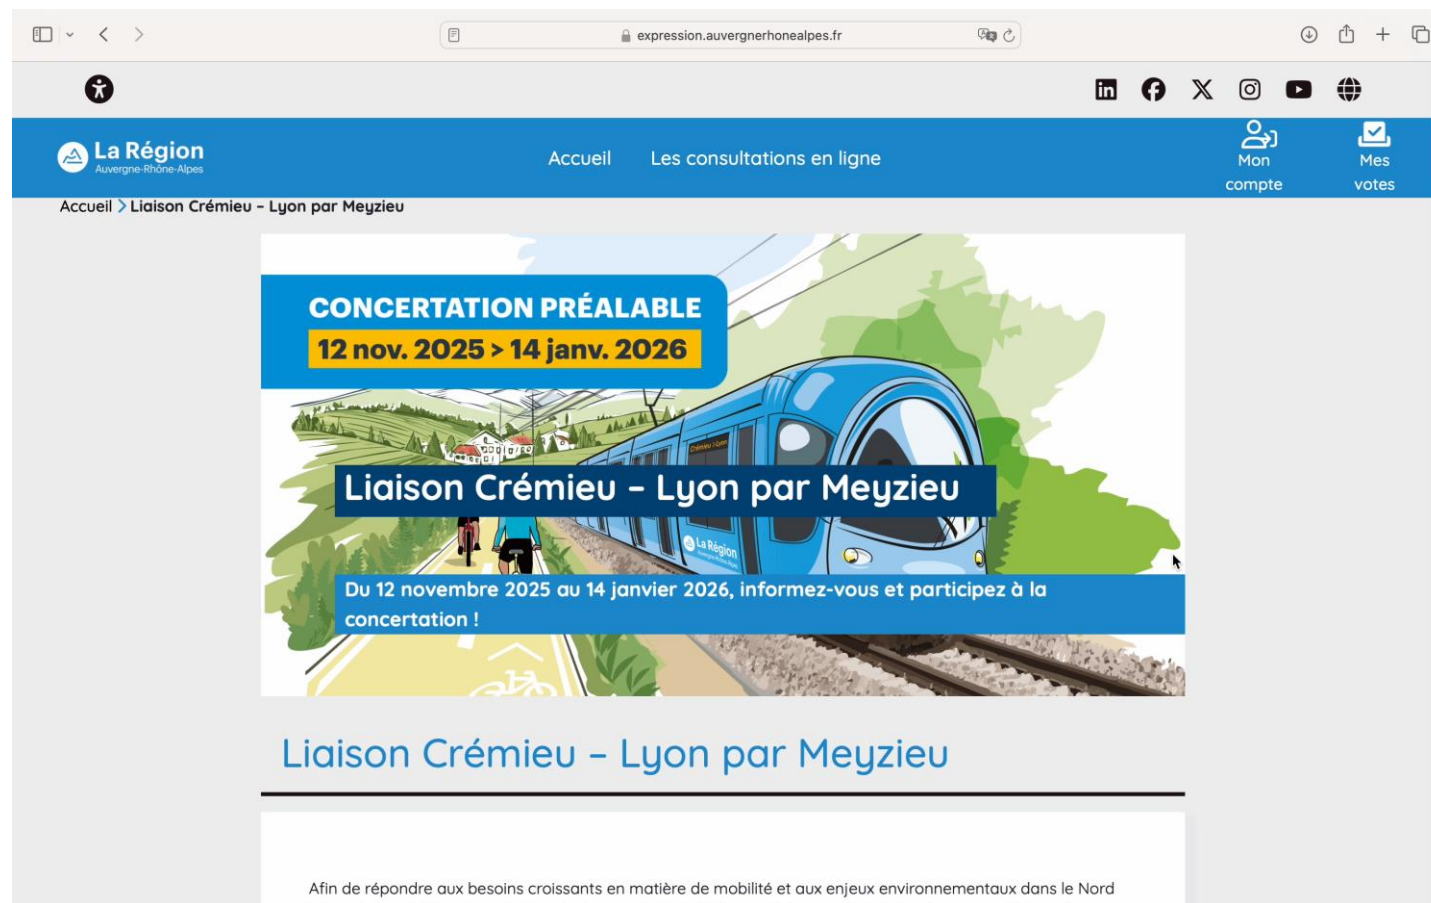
expression.auvergnerhonealpes.fr

La Région
Auvergne-Rhône-Alpes

Accueil Les consultations en ligne

Mon compte

Mes votes

Accueil > Liaison Crémieu – Lyon par Meyzieu

CONCERTATION PRÉALABLE
12 nov. 2025 > 14 janv. 2026

Crémieu > Lyon

Liaison Crémieu – Lyon par Meyzieu

La Région

Du 12 novembre 2025 au 14 janvier 2026, informez-vous et participez à la concertation !

Liaison Crémieu – Lyon par Meyzieu

Afin de répondre aux besoins croissants en matière de mobilité et aux enjeux environnementaux dans le Nord